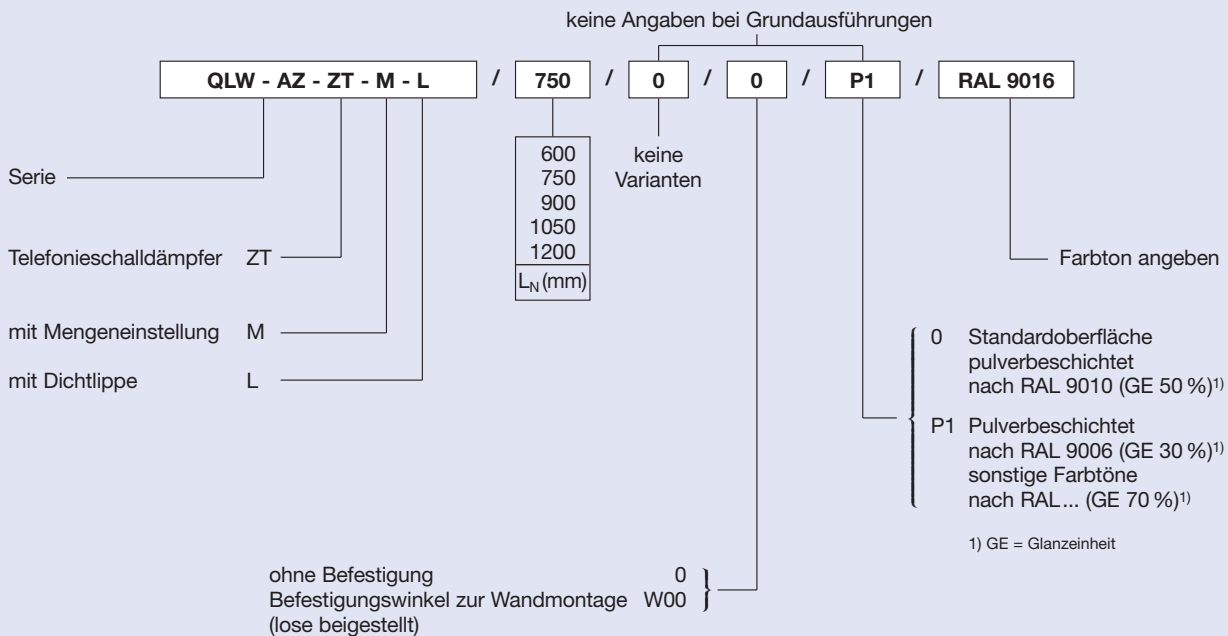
keine Angaben bei Grundausführungen

QLW - AZ - ZT - M - L / 750 / 0 / 0 / P1 / RAL 9016

600
750
900
1050
1200
$L_N$ (mm)

keine Varianten

Serie

Telefonieschalldämpfer ZT

mit Mengeneinstellung M

mit Dichtlippe L

Farbton angeben

0 Standardoberfläche pulverbeschichtet nach RAL 9010 (GE 50 %)$^{1)}$

P1 Pulverbeschichtet nach RAL 9006 (GE 30 %)$^{1)}$ sonstige Farbtöne nach RAL... (GE 70 %)$^{1)}$

1) GE = Glanzeinheit

ohne Befestigung 0
Befestigungswinkel zur Wandmontage W00
(lose beigestellt)